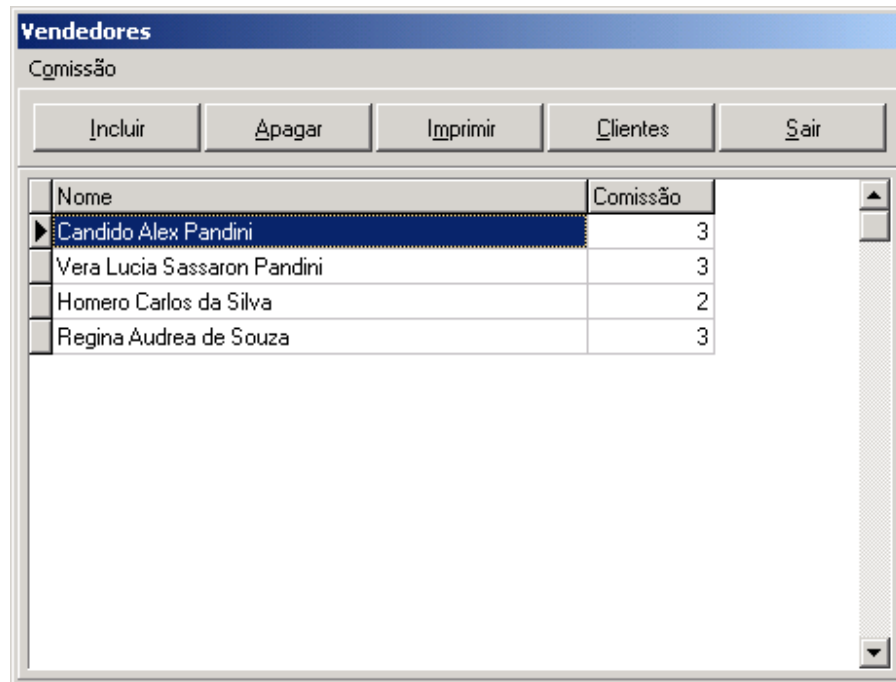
Vendedores

Comissão

Incluir | Apagar | Imprimir | Clientes | Sair

| Nome | Comissão |
|---|---|
| Candido Alex Pandini | 3 |
| Vera Lucia Sassaron Pandini | 3 |
| Homero Carlos da Silva | 2 |
| Regina Audrea de Souza | 3 |